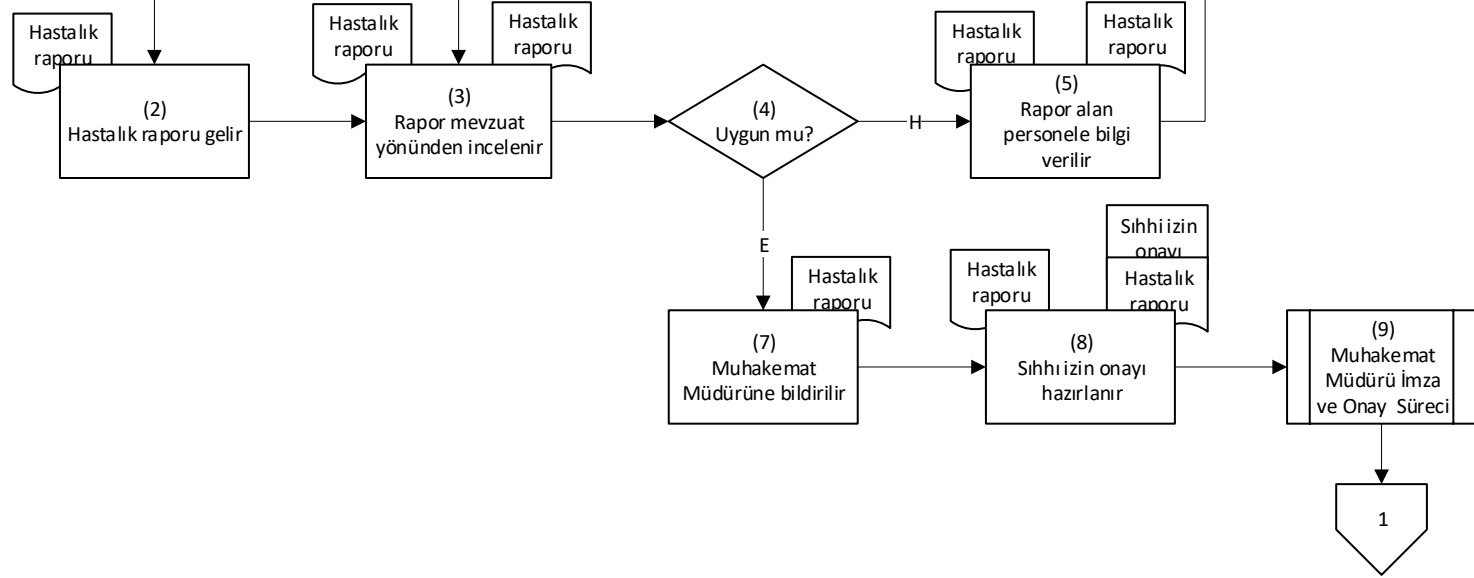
Hastalık raporu

(2)
Hastalık raporu gelir

Hastalık raporu

Hastalık raporu

(3)
Rapor mevzuat yönünden incelenir

(4)
Uygun mu?

H

Hastalık raporu

Hastalık raporu

(5)
Rapor alan personele bilgi verilir

E

Hastalık raporu

(7)
Muhakemat Müdürüne bildirilir

Hastalık raporu

Sıhhi izin onayı

Hastalık raporu

(8)
Sıhhi izin onayı hazırlanır

(9)
Muhakemat Müdürü İmza ve Onay Süreci

1